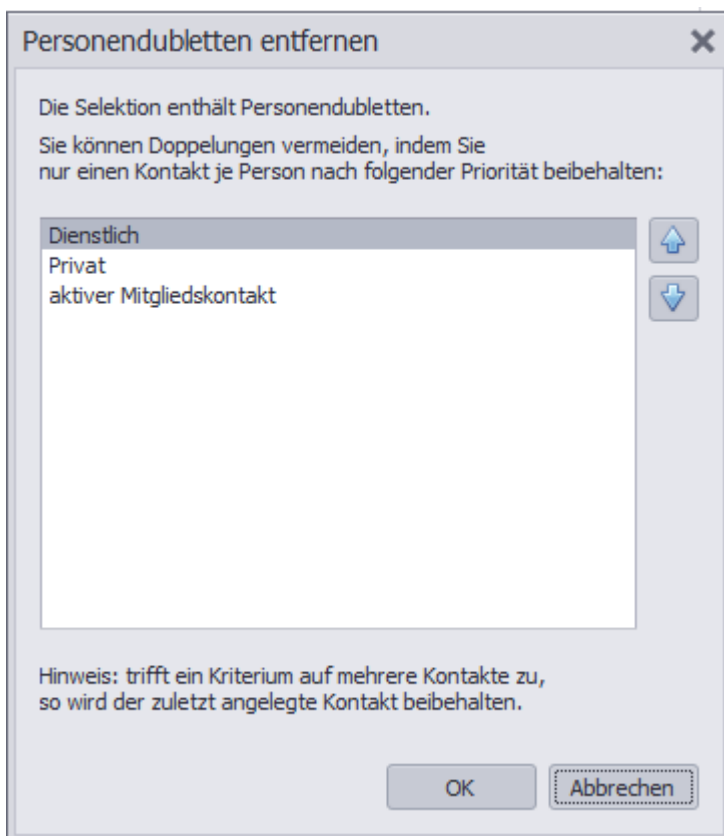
Personendubletten entfernen

Die Selektion enthält Personendubletten.

Sie können Doppelungen vermeiden, indem Sie nur einen Kontakt je Person nach folgender Priorität beibehalten:

Dienstlich
Privat
aktiver Mitgliedskontakt

Hinweis: trifft ein Kriterium auf mehrere Kontakte zu, so wird der zuletzt angelegte Kontakt beibehalten.

OK
Abbrechen